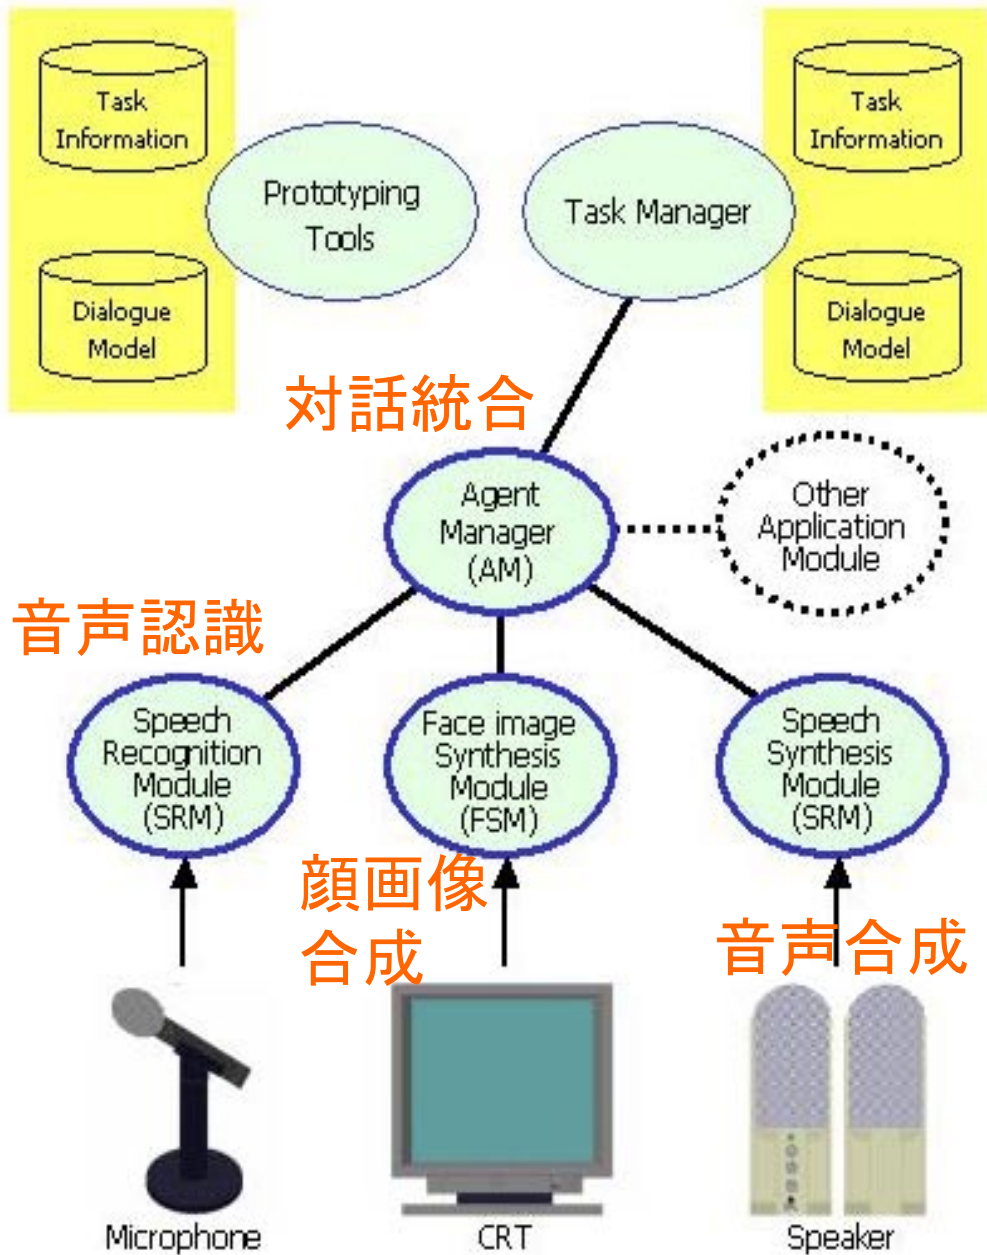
Task Information

Dialogue Model

Prototyping Tools

Task Manager

Task Information

Dialogue Model

対話統合

Agent Manager (AM)

Other Application Module

音声認識

Speech Recognition Module (SRM)

Face image Synthesis Module (FSM)

Speech Synthesis Module (SRM)

顔画像合成

音声合成

Microphone

CRT

Speaker